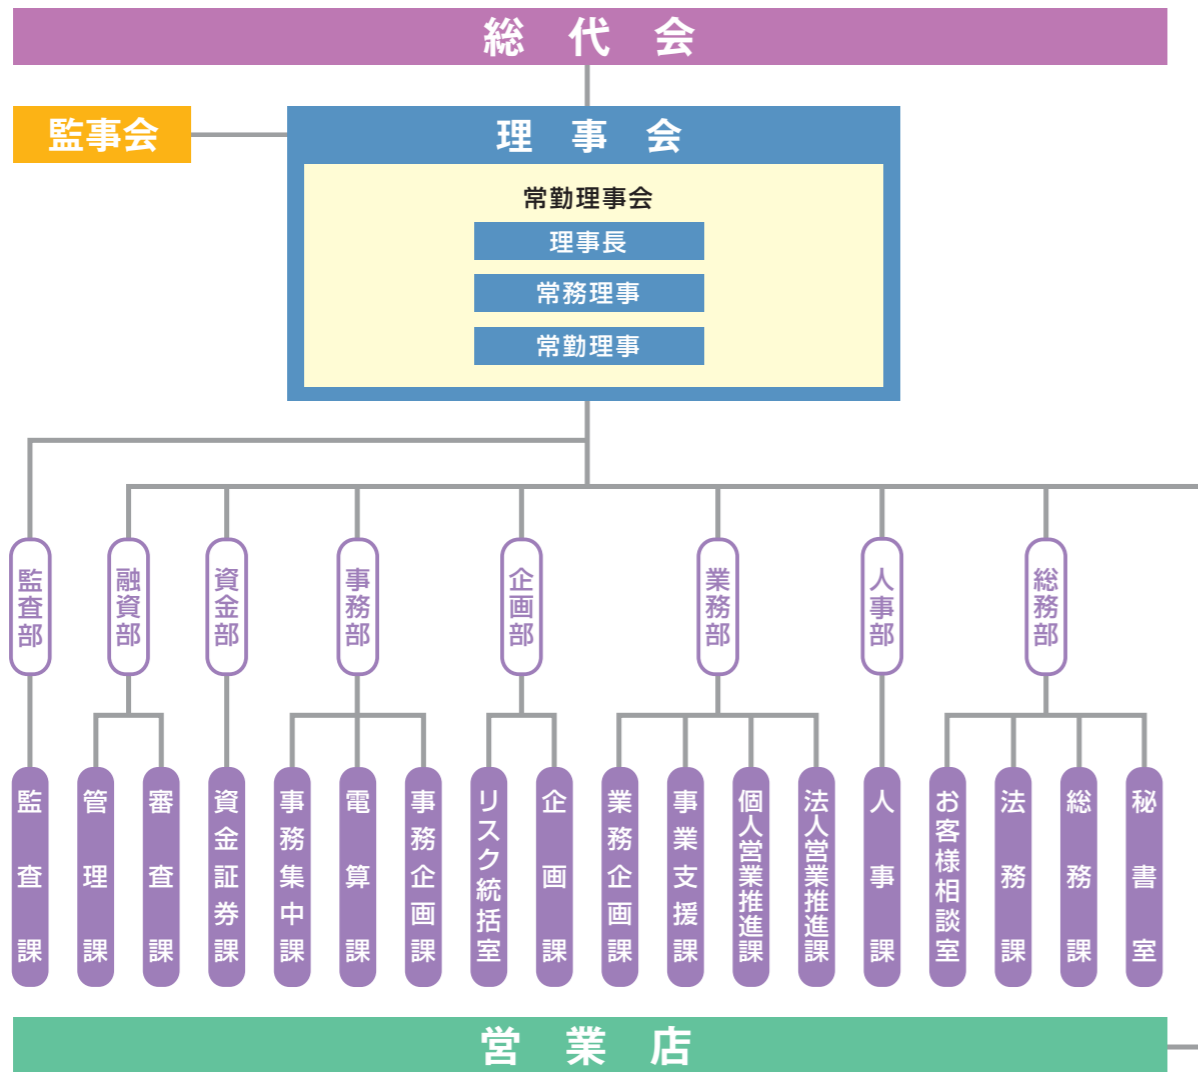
総 代 会

監事会

理 事 会

常勤理事会

理事長

常務理事

常勤理事

監査部

融資部

資金部

事務部

企画部

業務部

人事部

総務部

監査課

管理課

審査課

資金証券課

事務集中課

電算課

事務企画課

リスク統括室

企画課

業務企画課

事業支援課

個人営業推進課

法人営業推進課

人事課

お客様相談室

法務課

総務課

秘書室

営 業 店